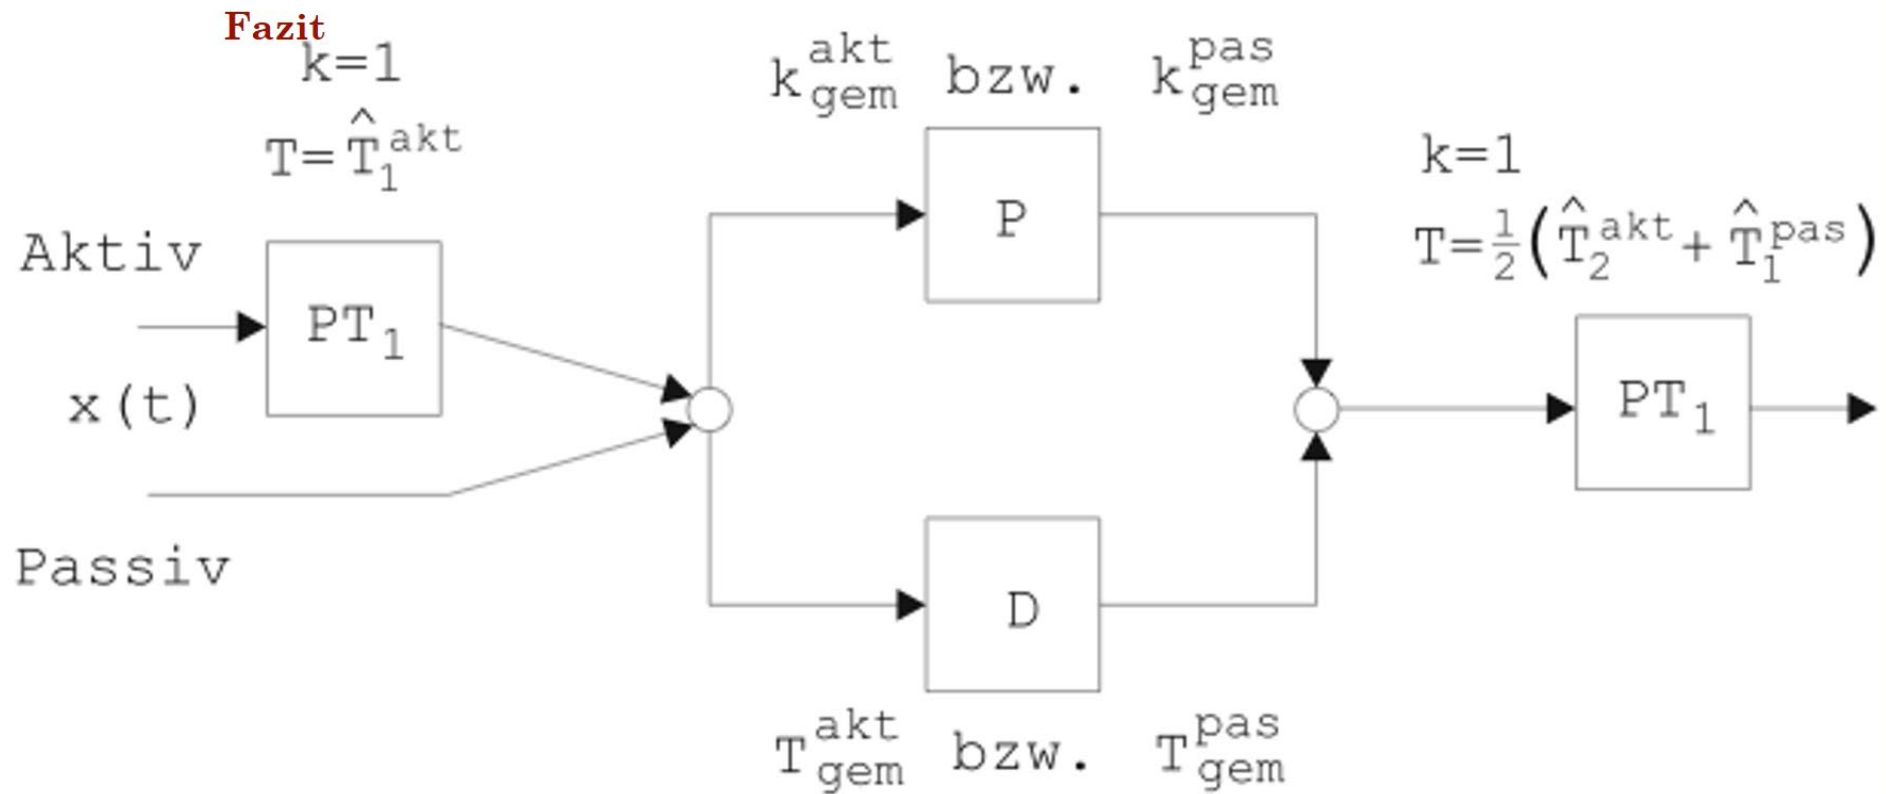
Fazit

k=1

$T=\hat{T}_1^{akt}$

Aktiv

x(t)

Passiv

$PT_1$

$k_{gem}^{akt}$ bzw. $k_{gem}^{pas}$

P

D

$T_{gem}^{akt}$ bzw. $T_{gem}^{pas}$

k=1

$T=\frac{1}{2}(\hat{T}_2^{akt}+\hat{T}_1^{pas})$

$PT_1$